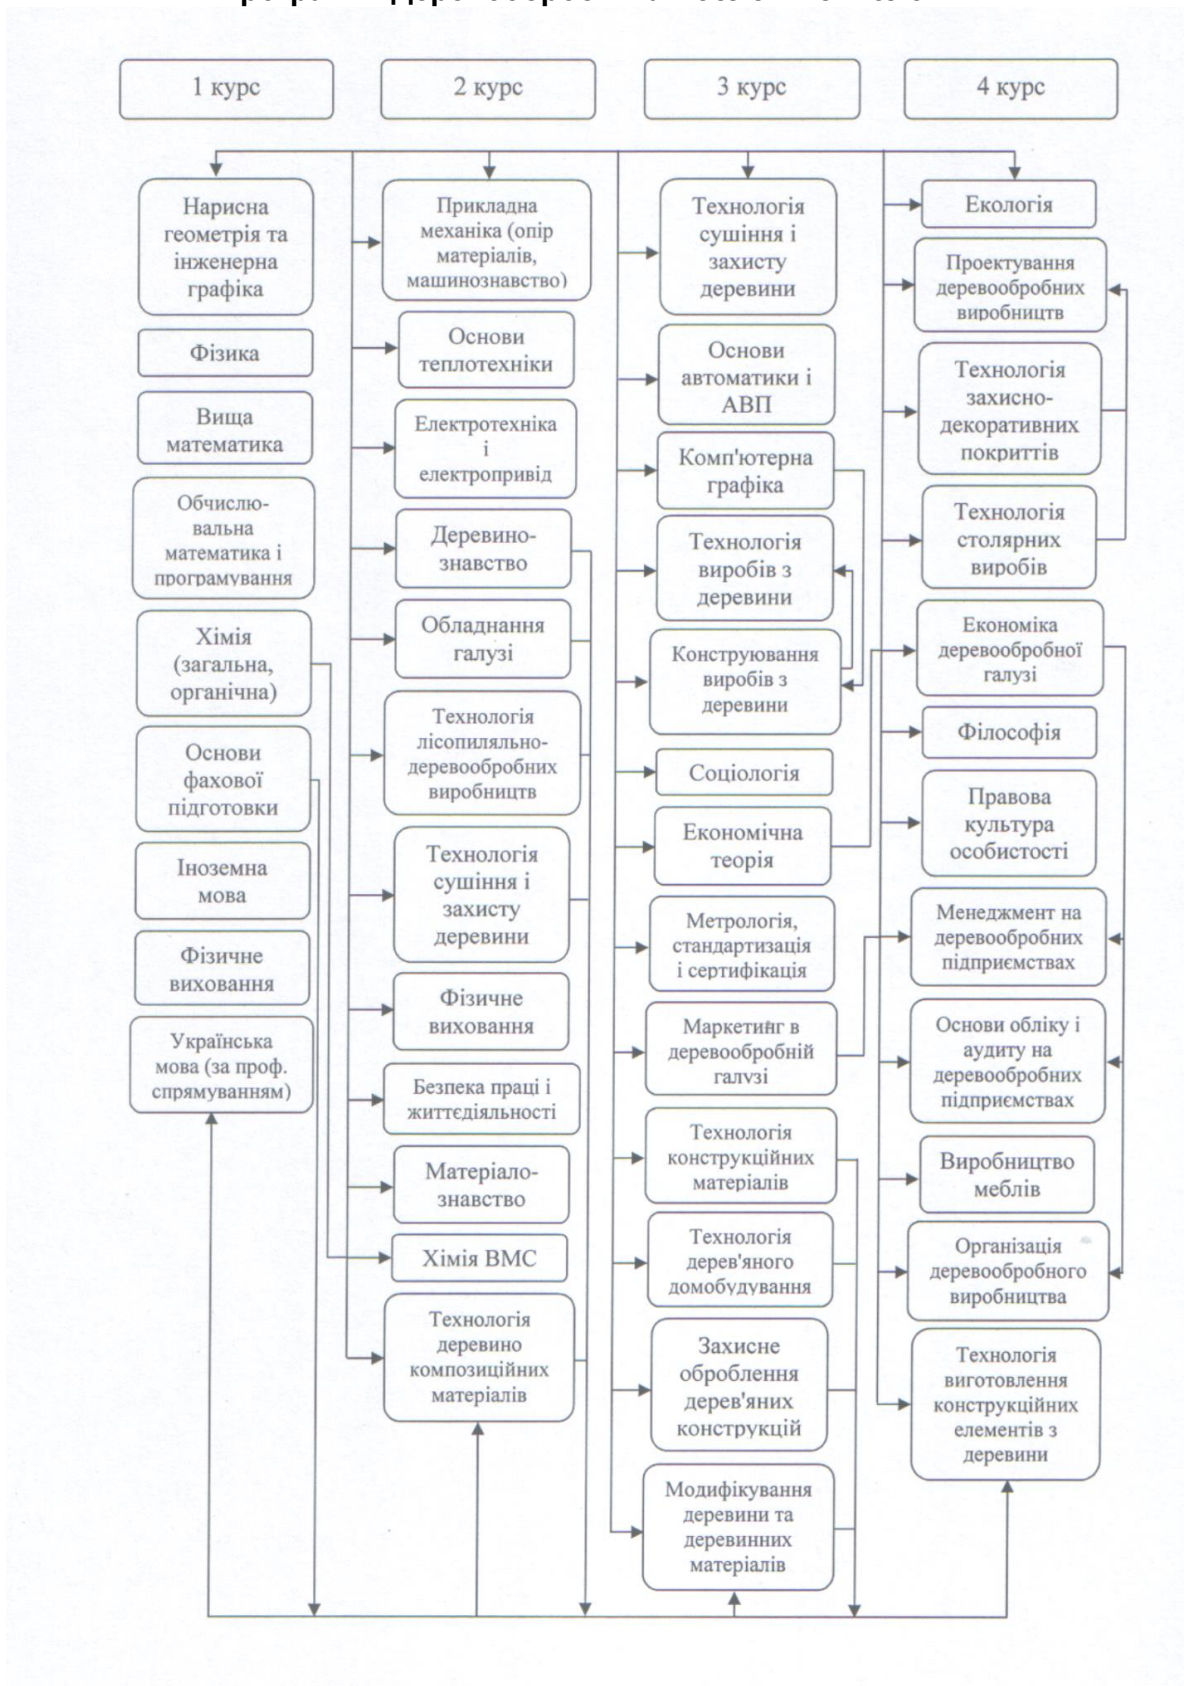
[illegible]

1 курс

2 курс

3 курс

4 курс

Нарисна геометрія та інженерна графіка

Фізика

Вища математика

Обчислювальна математика і програмування

Хімія (загальна, органічна)

Основи фахової підготовки

Іноземна мова

Фізичне виховання

Українська мова (за проф. спрямуванням)

Прикладна механіка (опір матеріалів, машинознавство)

Основи теплотехніки

Електротехніка і електропривід

Деревинознавство

Обладнання галузі

Технологія лісопиляльно-деревообробних виробництв

Технологія сушіння і захисту деревини

Фізичне виховання

Безпека праці і життєдіяльності

Матеріалознавство

Хімія ВМС

Технологія деревино композиційних матеріалів

Технологія сушіння і захисту деревини

Основи автоматики і АВП

Комп'ютерна графіка

Технологія виробів з деревини

Конструювання виробів з деревини

Соціологія

Економічна теорія

Метрологія, стандартизація і сертифікація

Маркетинг в деревообробній галузі

Технологія конструкційних матеріалів

Технологія дерев'яного домобудування

Захисне оброблення дерев'яних конструкцій

Модифікування деревини та деревинних матеріалів

Екологія

Проектування деревообробних виробництв

Технологія захисно-декоративних покриттів

Технологія столярних виробів

Економіка деревообробної галузі

Філософія

Правова культура особистості

Менеджмент на деревообробних підприємствах

Основи обліку і аудиту на деревообробних підприємствах

Виробництво меблів

Організація деревообробного виробництва

Технологія виготовлення конструкційних елементів з деревини